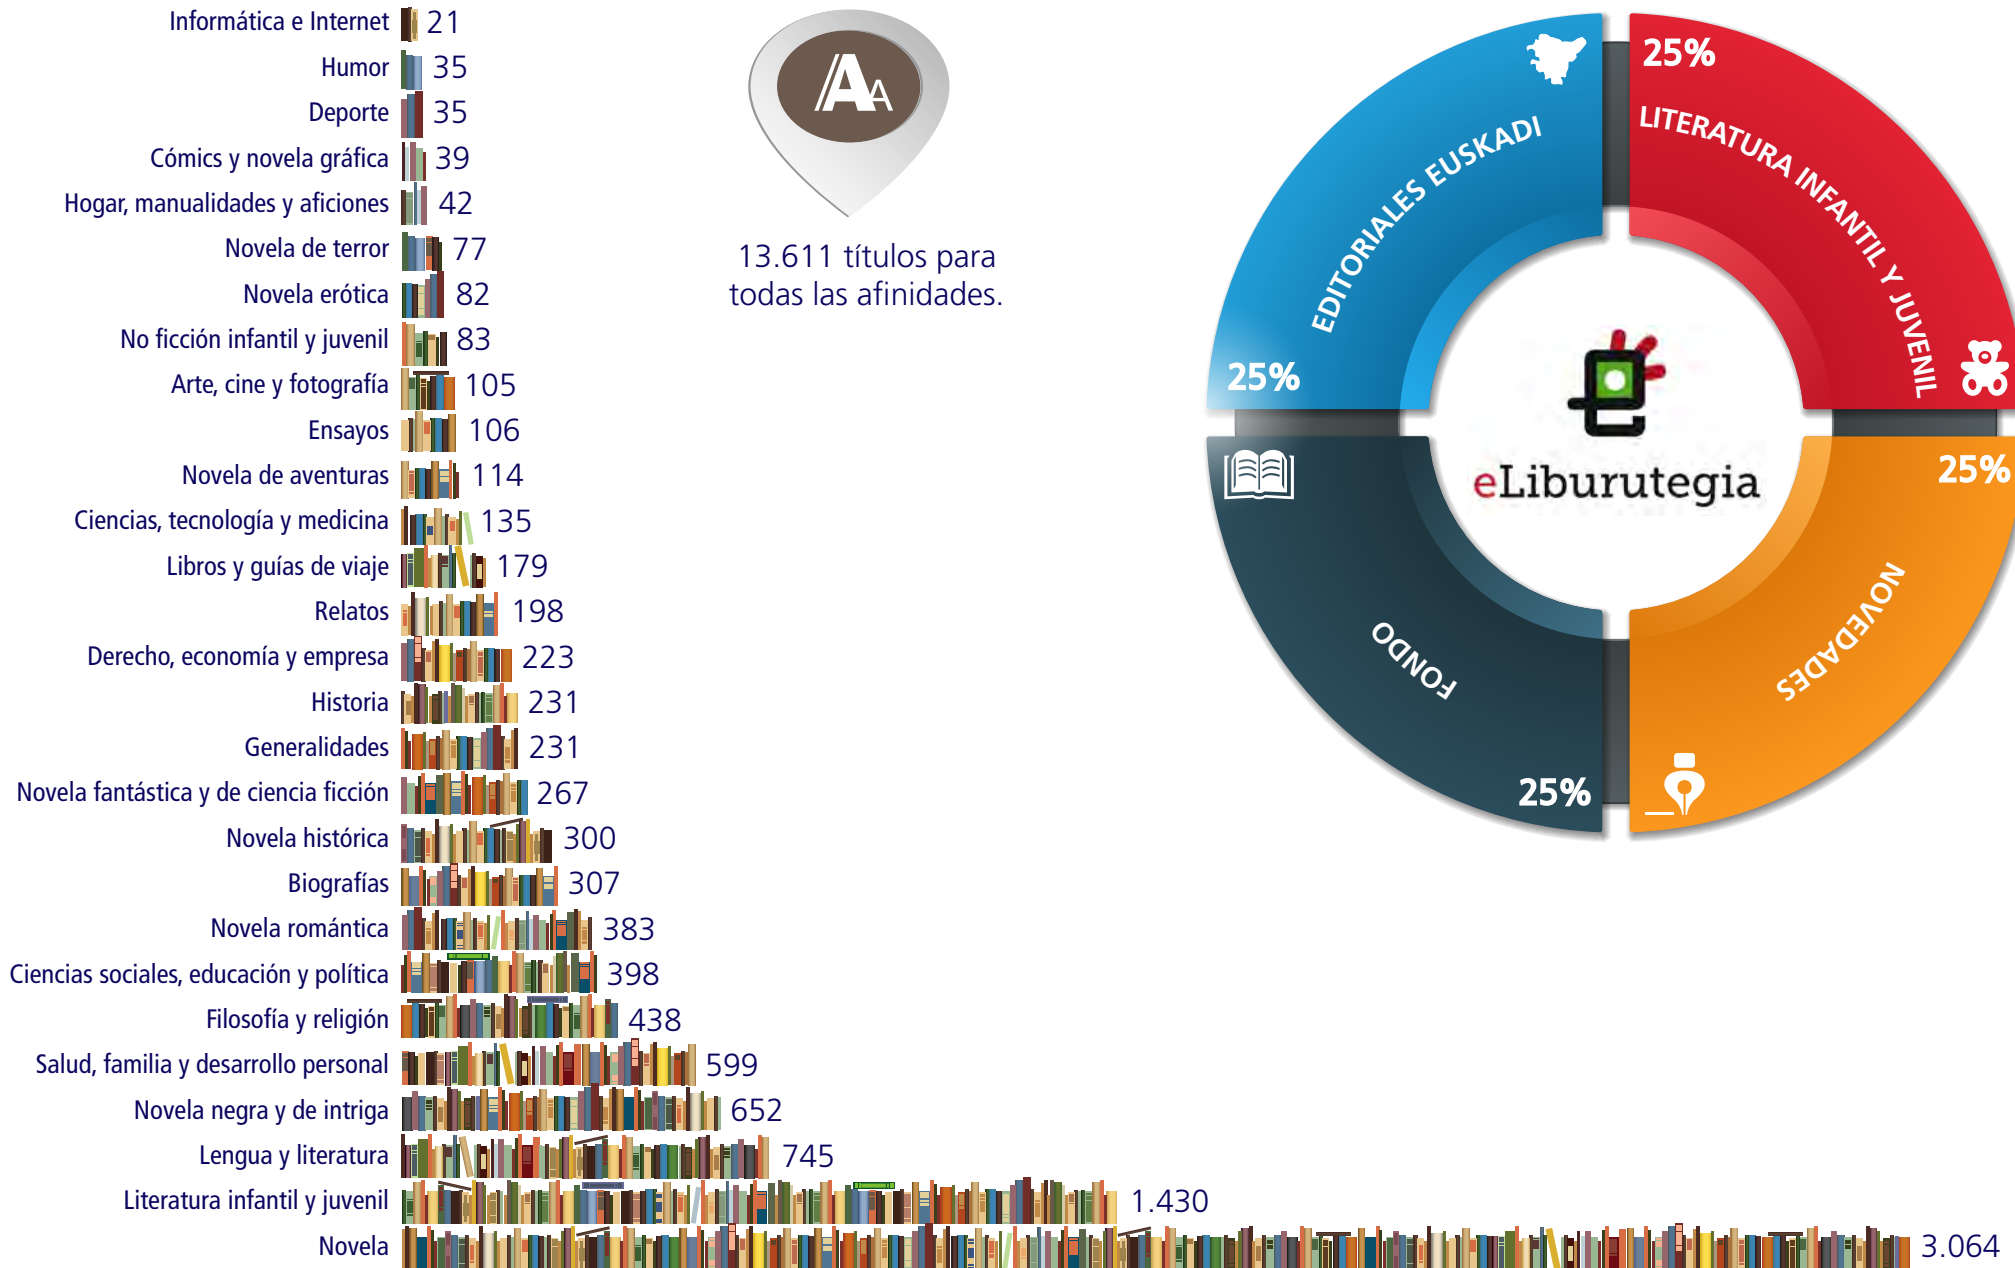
Informática e Internet 21
Humor 35
Deporte 35
Cómics y novela gráfica 39
Hogar, manualidades y aficiones 42
Novela de terror 77
Novela erótica 82
No ficción infantil y juvenil 83
Arte, cine y fotografía 105
Ensayos 106
Novela de aventuras 114
Ciencias, tecnología y medicina 135
Libros y guías de viaje 179
Relatos 198
Derecho, economía y empresa 223
Historia 231
Generalidades 231
Novela fantástica y de ciencia ficción 267
Novela histórica 300
Biografías 307
Novela romántica 383
Ciencias sociales, educación y política 398
Filosofía y religión 438
Salud, familia y desarrollo personal 599
Novela negra y de intriga 652
Lengua y literatura 745
Literatura infantil y juvenil 1.430
Novela 3.064

AA

13.611 títulos para todas las afinidades.

EDITORIALES EUSKADI
25%
LITERATURA INFANTIL Y JUVENIL
25%
eLiburutegia
FONDO
25%
NOVEDADES
25%